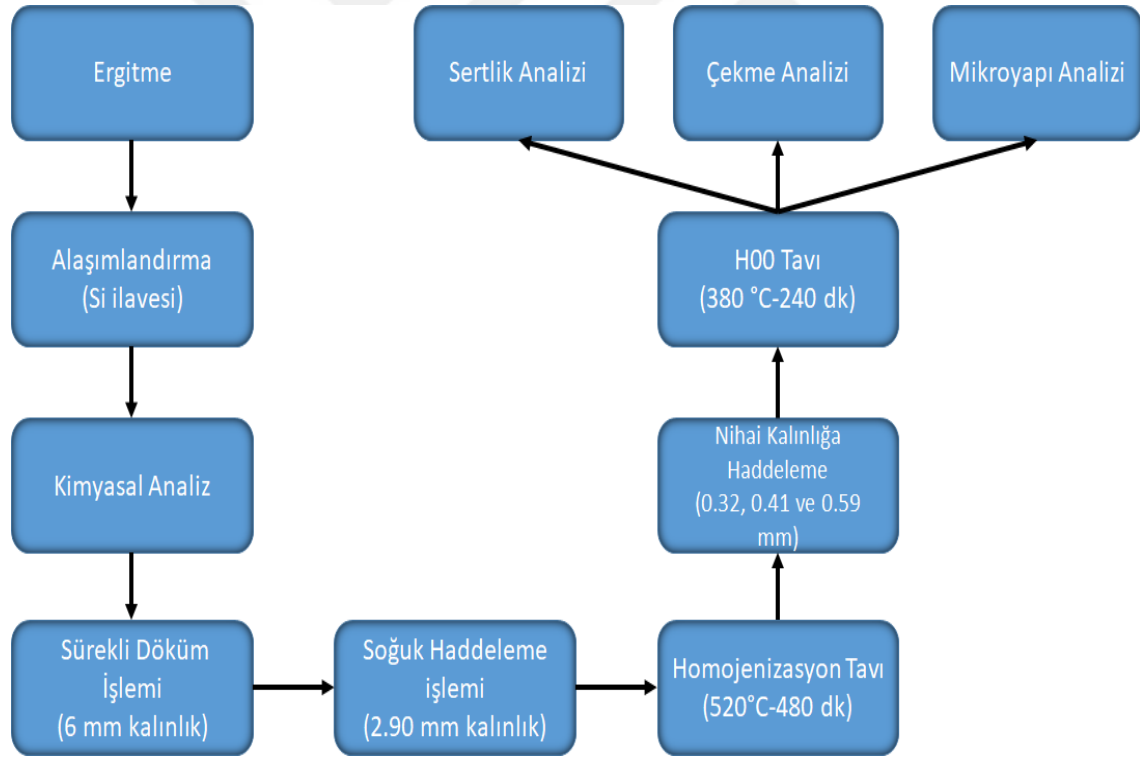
Ergitme

Alaşımlandırma
(Si ilavesi)

Kimyasal Analiz

Sürekli Döküm
İşlemi
(6 mm kalınlık)

Soğuk Haddeleme
işlemi
(2.90 mm kalınlık)

Homojenizasyon Tavı
(520°C-480 dk)

Nihai Kalınlığa
Haddeleme
(0.32, 0.41 ve 0.59
mm)

H00 Tavı
(380 °C-240 dk)

Sertlik Analizi

Çekme Analizi

Mikroyapı Analizi